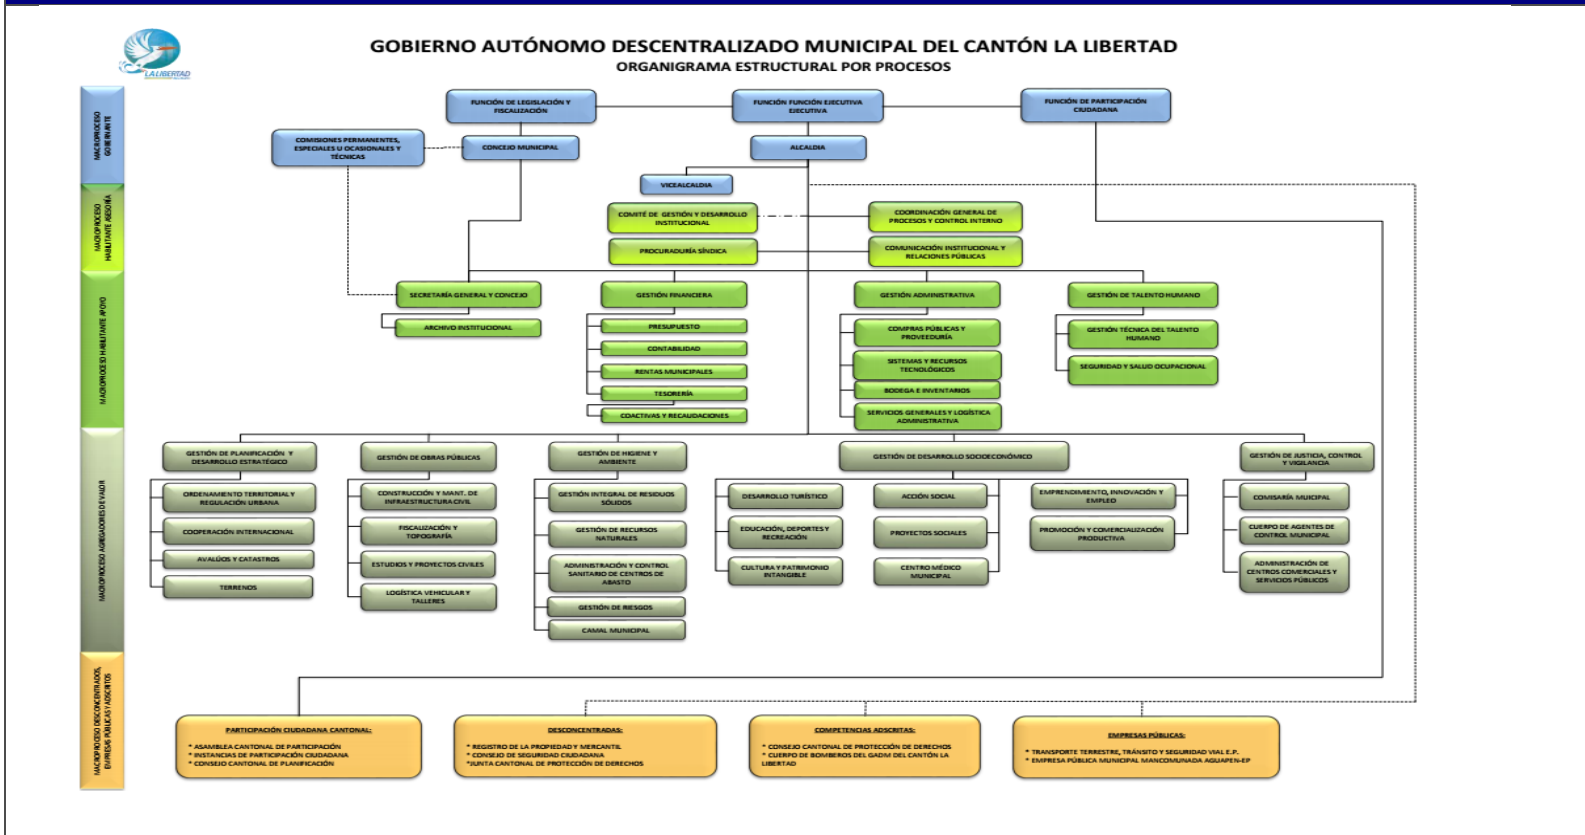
LA LIBERTAD

GOBIERNO AUTÓNOMO DESCENTRALIZADO MUNICIPAL DEL CANTÓN LA LIBERTAD
ORGANIGRAMA ESTRUCTURAL POR PROCESOS

MACROPROCESO GOBERNANTE

MACROPROCESO HABILITANTE ASESORÍA

MACROPROCESO HABILITANTE APOYO

MACROPROCESO AGREGADORES DE VALOR

MACROPROCESO DESCONCENTRADOS, EMPRESAS PÚBLICAS Y ADSCRITOS

FUNCIÓN DE LEGISLACIÓN Y FISCALIZACIÓN

FUNCIÓN FUNCIÓN EJECUTIVA EJECUTIVA

FUNCIÓN DE PARTICIPACIÓN CIUDADANA

COMISIONES PERMANENTES, ESPECIALES U OCASIONALES Y TÉCNICAS

CONCEJO MUNICIPAL

ALCALDÍA

VICEALCALDÍA

COMITÉ DE GESTIÓN Y DESARROLLO INSTITUCIONAL

COORDINACIÓN GENERAL DE PROCESOS Y CONTROL INTERNO

PROCURADURÍA SÍNDICA

COMUNICACIÓN INSTITUCIONAL Y RELACIONES PÚBLICAS

SECRETARÍA GENERAL Y CONCEJO

ARCHIVO INSTITUCIONAL

GESTIÓN FINANCIERA

PRESUPUESTO

CONTABILIDAD

RENTAS MUNICIPALES

TESORERÍA

COACTIVAS Y RECAUDACIONES

GESTIÓN ADMINISTRATIVA

COMPRAS PÚBLICAS Y PROVEEDURÍA

SISTEMAS Y RECURSOS TECNOLÓGICOS

BODEGA E INVENTARIOS

SERVICIOS GENERALES Y LOGÍSTICA ADMINISTRATIVA

GESTIÓN DE TALENTO HUMANO

GESTIÓN TÉCNICA DEL TALENTO HUMANO

SEGURIDAD Y SALUD OCUPACIONAL

GESTIÓN DE PLANIFICACIÓN Y DESARROLLO ESTRATÉGICO

ORDENAMIENTO TERRITORIAL Y REGULACIÓN URBANA

COOPERACIÓN INTERNACIONAL

AVALÚOS Y CATASTROS

TERRENOS

GESTIÓN DE OBRAS PÚBLICAS

CONSTRUCCIÓN Y MANT. DE INFRAESTRUCTURA CIVIL

FISCALIZACIÓN Y TOPOGRAFÍA

ESTUDIOS Y PROYECTOS CIVILES

LOGÍSTICA VEHICULAR Y TALLERES

GESTIÓN DE HIGIENE Y AMBIENTE

GESTIÓN INTEGRAL DE RESIDUOS SÓLIDOS

GESTIÓN DE RECURSOS NATURALES

ADMINISTRACIÓN Y CONTROL SANITARIO DE CENTROS DE ABASTO

GESTIÓN DE RIESGOS

CAMAL MUNICIPAL

GESTIÓN DE DESARROLLO SOCIOECONÓMICO

DESARROLLO TURÍSTICO

EDUCACIÓN, DEPORTES Y RECREACIÓN

CULTURA Y PATRIMONIO INTANGIBLE

ACCIÓN SOCIAL

PROYECTOS SOCIALES

CENTRO MÉDICO MUNICIPAL

EMPRENDIMIENTO, INNOVACIÓN Y EMPLEO

PROMOCIÓN Y COMERCIALIZACIÓN PRODUCTIVA

GESTIÓN DE JUSTICIA, CONTROL Y VIGILANCIA

COMISARÍA MUNICIPAL

CUERPO DE AGENTES DE CONTROL MUNICIPAL

ADMINISTRACIÓN DE CENTROS COMERCIALES Y SERVICIOS PÚBLICOS

PARTICIPACIÓN CIUDADANA CANTONAL:
* ASAMBLEA CANTONAL DE PARTICIPACIÓN
* INSTANCIAS DE PARTICIPACIÓN CIUDADANA
* CONSEJO CANTONAL DE PLANIFICACIÓN

DESCONCENTRADAS:
* REGISTRO DE LA PROPIEDAD Y MERCANTIL
* CONSEJO DE SEGURIDAD CIUDADANA
*JUNTA CANTONAL DE PROTECCIÓN DE DERECHOS

COMPETENCIAS ADSCRITAS:
* CONSEJO CANTONAL DE PROTECCIÓN DE DERECHOS
* CUERPO DE BOMBEROS DEL GADM DEL CANTÓN LA LIBERTAD

EMPRESAS PÚBLICAS:
* TRANSPORTE TERRESTRE, TRÁNSITO Y SEGURIDAD VIAL E.P.
* EMPRESA PÚBLICA MUNICIPAL MANCOMUNADA AGUAPEN-EP